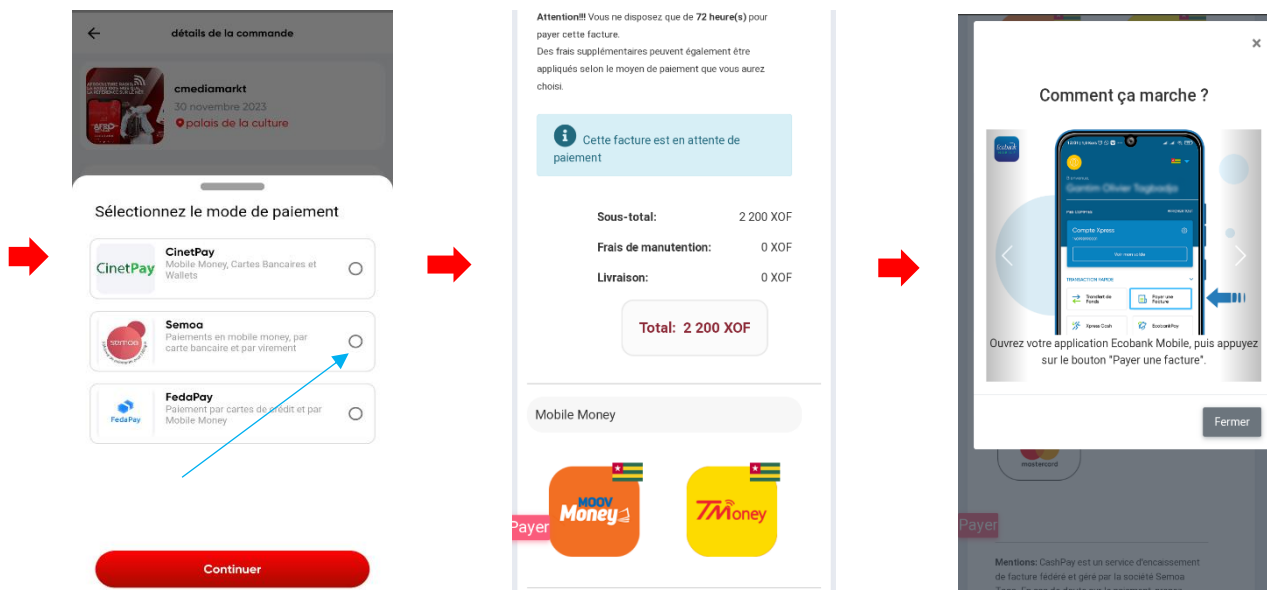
détails de la commande

cmediamarkt
30 novembre 2023
palais de la culture

Sélectionnez le mode de paiement

CinetPay
CinetPay
Mobile Money, Cartes Bancaires et Wallets

Semoa
Paiements en mobile money, par carte bancaire et par virement

FedaPay
FedaPay
Paiement par cartes de crédit et par Mobile Money

Continuer

Attention!!! Vous ne disposez que de 72 heure(s) pour payer cette facture.
Des frais supplémentaires peuvent également être appliqués selon le moyen de paiement que vous aurez choisi.

Cette facture est en attente de paiement

| Sous-total: | 2 200 XOF |
|---|---|
| Frais de manutention: | 0 XOF |
| Livraison: | 0 XOF |

Total: 2 200 XOF

Mobile Money

MOOV Money

TMoney

Payer

×

Comment ça marche ?

ecobank

Compte Xpress

Payer une facture

Ouvrez votre application Ecobank Mobile, puis appuyez sur le bouton "Payer une facture".

Fermer

mastercard

Payer

Mentions: CashPay est un service d'encaissement de facture fédéré et géré par la société Semoa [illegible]